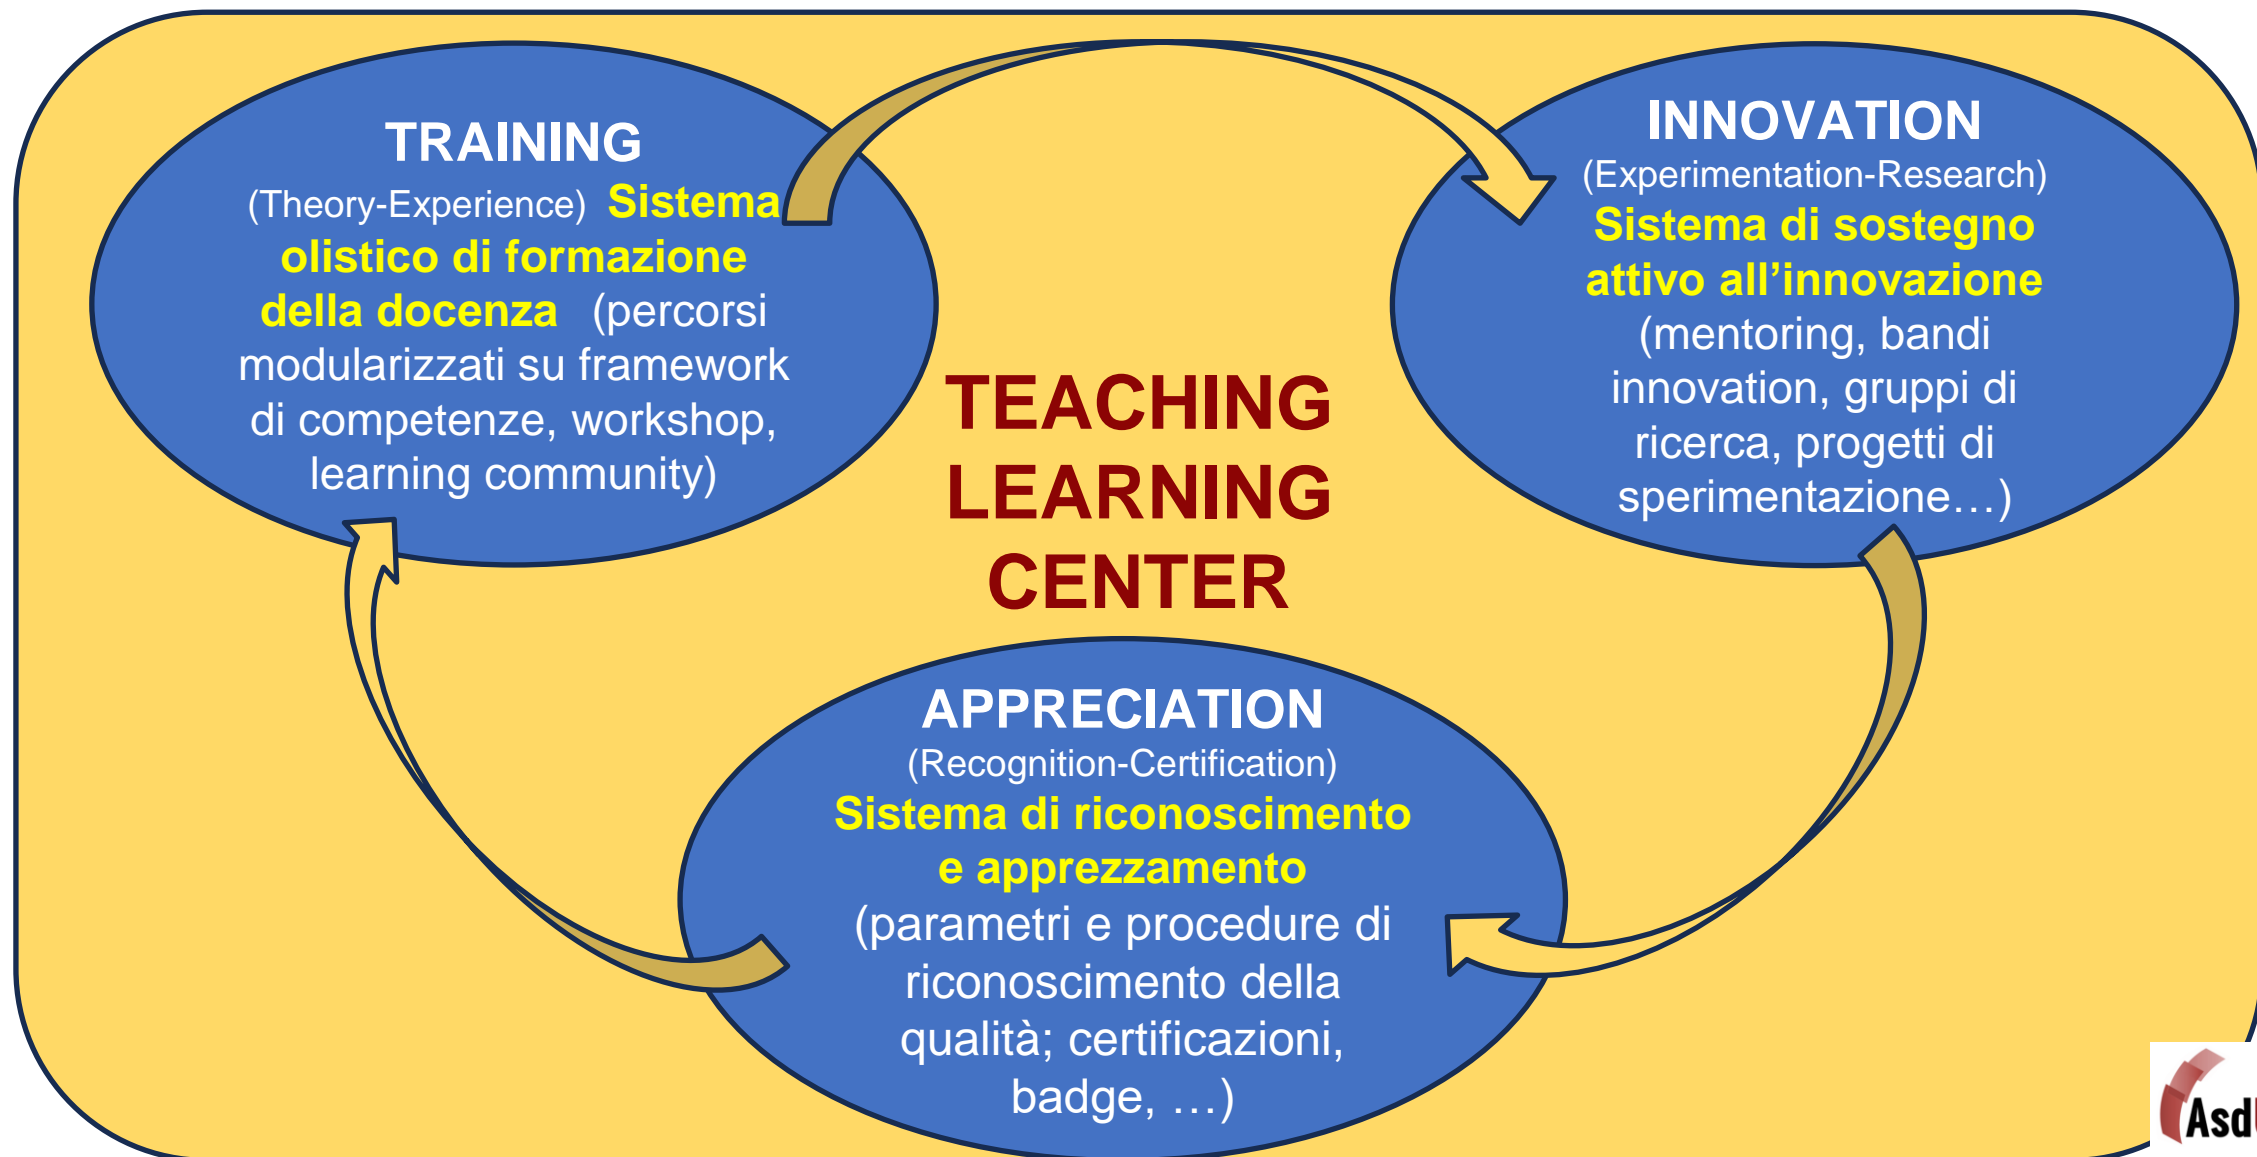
TRAINING
(Theory-Experience) Sistema olistico di formazione della docenza (percorsi modularizzati su framework di competenze, workshop, learning community)

INNOVATION
(Experimentation-Research)
Sistema di sostegno attivo all'innovazione (mentoring, bandi innovation, gruppi di ricerca, progetti di sperimentazione…)

TEACHING
LEARNING
CENTER

APPRECIATION
(Recognition-Certification)
Sistema di riconoscimento e apprezzamento
(parametri e procedure di riconoscimento della qualità; certificazioni, badge, …)

Asd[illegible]